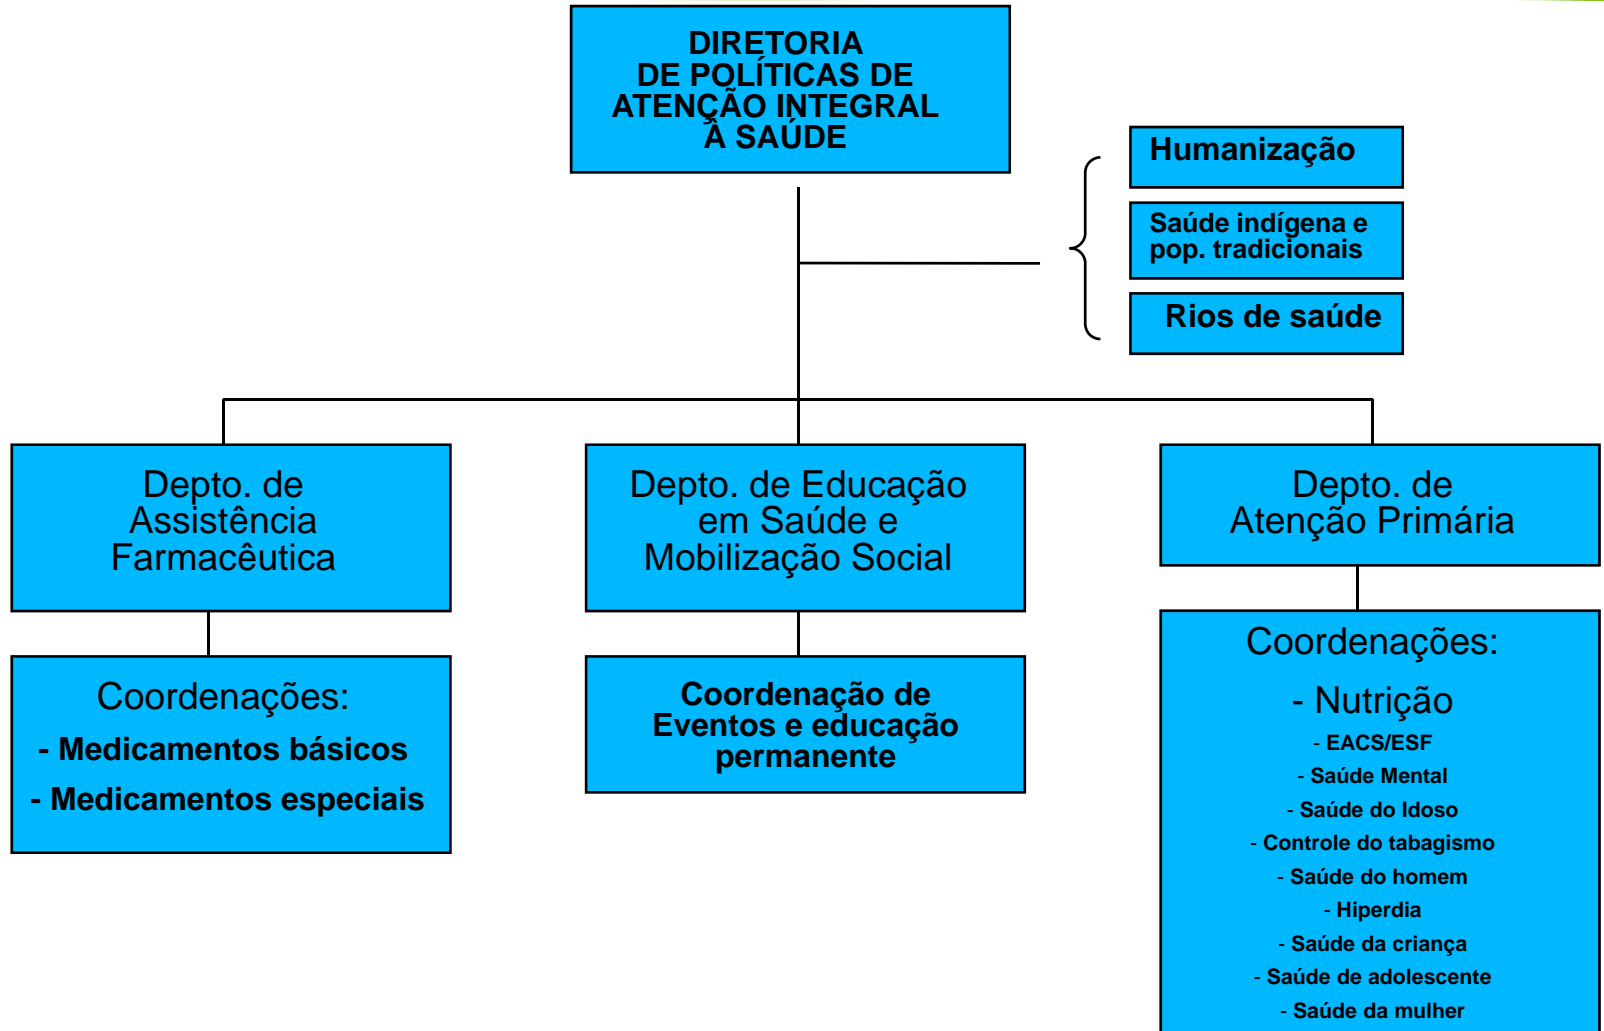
DIRETORIA DE POLÍTICAS DE ATENÇÃO INTEGRAL À SAÚDE

Humanização

Saúde indígena e pop. tradicionais

Rios de saúde

Depto. de Assistência Farmacêutica

Coordenações:
- Medicamentos básicos
- Medicamentos especiais

Depto. de Educação em Saúde e Mobilização Social

Coordenação de Eventos e educação permanente

Depto. de Atenção Primária

Coordenações:
- Nutrição
- EACS/ESF
- Saúde Mental
- Saúde do Idoso
- Controle do tabagismo
- Saúde do homem
- Hiperdia
- Saúde da criança
- Saúde de adolescente
- Saúde da mulher